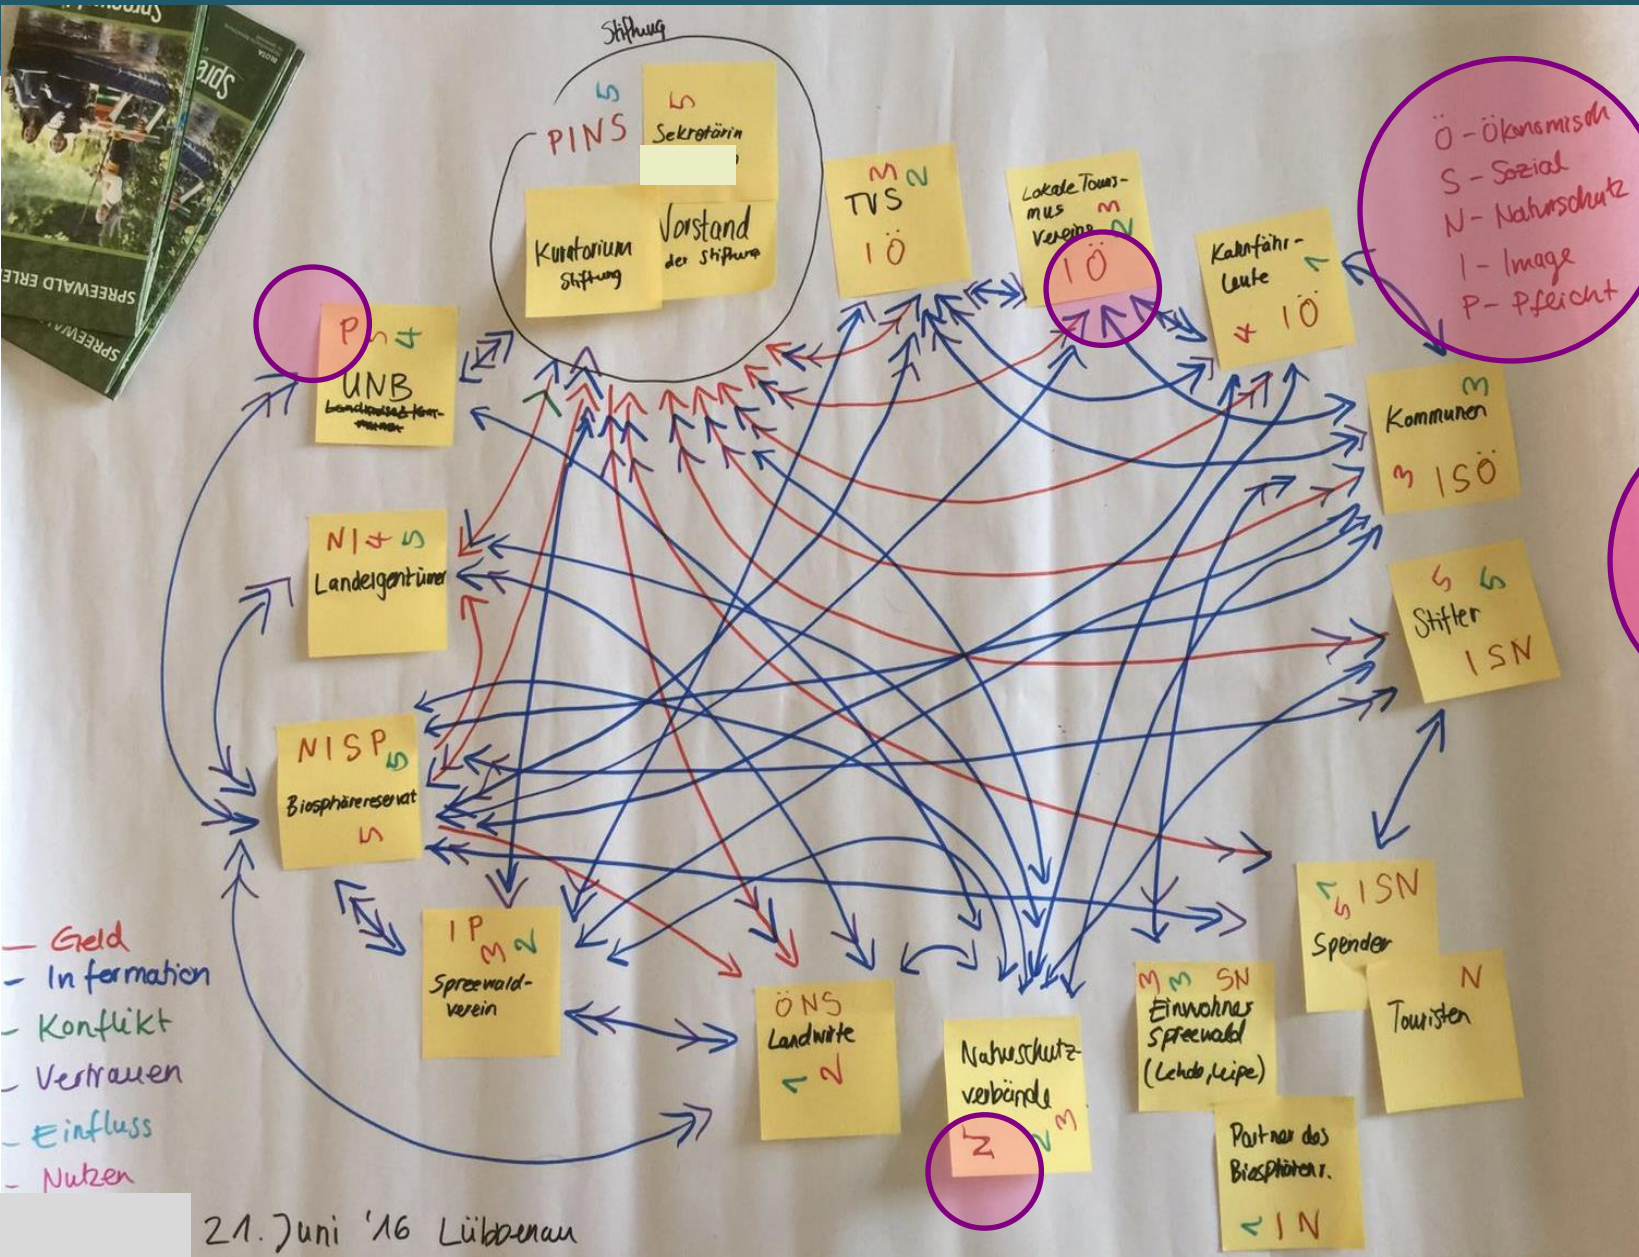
SPREEWALD ERLE

SPREEWALD

Stiftung

PINS

Sekretärin

Kuratorium Stiftung

Vorstand der Stiftung

TVS
IÖ

Lokale Tourismus Vereine
IÖ

Kahnfährleute
IÖ

Ö - Ökonomisch
S - Sozial
N - Naturschutz
I - Image
P - Pflicht

P
UNB
~~Landkreis Kommunen~~

Kommunen
ISÖ

NI
Landeigentümer

Stifter
ISN

NISP
Biosphärereservat

ISN
Spender

IP
Spreewaldverein

ÖNS
Landwirte

Naturschutzverbände

SN
Einwohner Spreewald (Lehde, Leipe)

N
Touristen

Partner des Biosphärenr.
IN

- Geld
- Information
- Konflikt
- Vertrauen
- Einfluss
- Nutzen

21. Juni '16 Lübbenau